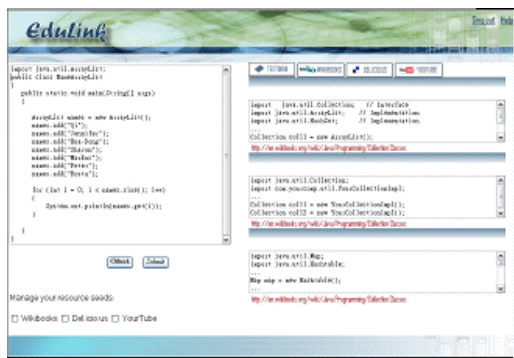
Edulink

Logout Help

import java.util.ArrayList;
public class HashArrayList
{
public static void main(String[] args)
{
ArrayList names = new ArrayList();
names.add("Li");
names.add("Jennifer");
names.add("Bum-Dong");
names.add("Sharon");
names.add("Michel");
names.add("Peter");
names.add("Booth");

for (int i = 0; i < names.size(); i++)
{
System.out.println(names.get(i));
}
}
}

Check Submit

Manage your resource seeds:

Wikibooks Del.icio.us YouTube

TEXTBOOK WIKIBOOKS DEL.ICIO.US YOUTUBE

import java.util.Collection; // Interface
import java.util.ArrayList; // Implementation
import java.util.HashSet; // Implementation
...
Collection coll1 = new ArrayList();

http://en.wikibooks.org/wiki/Java_Programming/Collection_Classes

import java.util.Collection;
import com.yourcomp.util.YourCollectionImpl;
...
Collection coll1 = new YourCollectionImpl();
Collection coll2 = new YourCollectionImpl();

http://en.wikibooks.org/wiki/Java_Programming/Collection_Classes

import java.util.Map;
import java.util.Hashtable;
...
Map map = new Hashtable();

http://en.wikibooks.org/wiki/Java_Programming/Collection_Classes